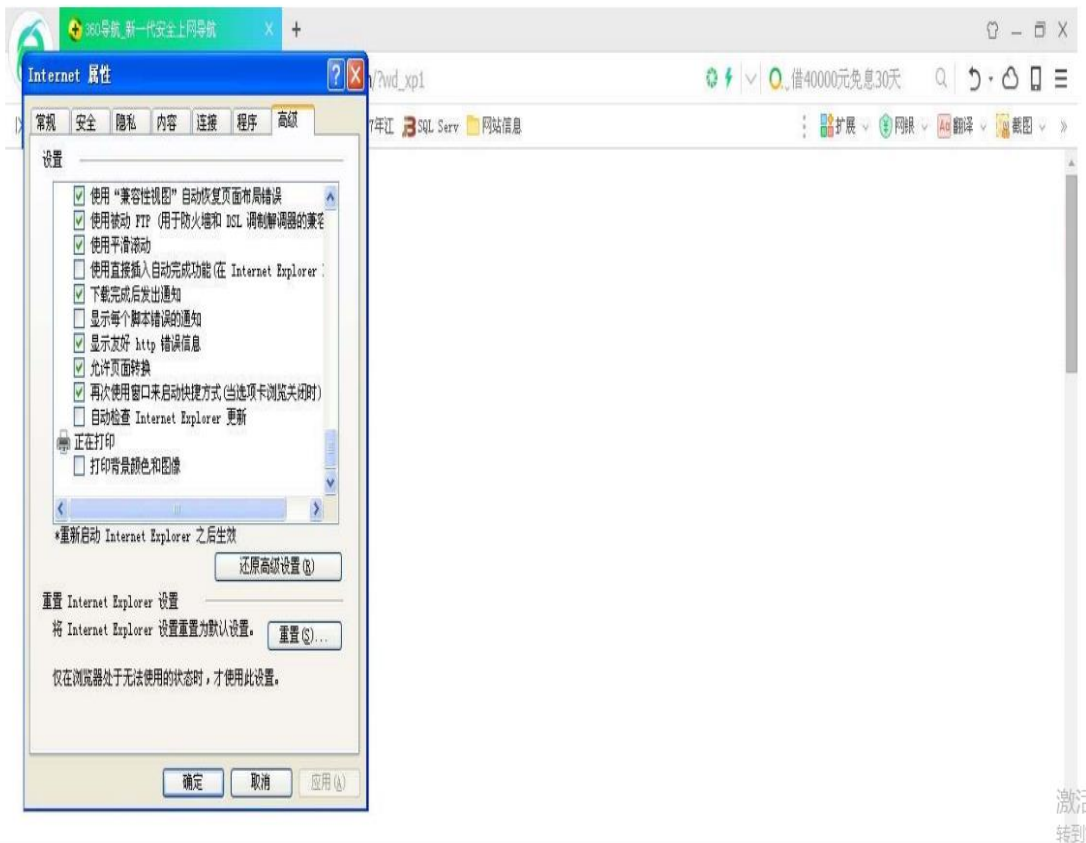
360导航_新一代安全上网导航 X +

Internet 属性 ? X

/?wd_xp1

借40000元免息30天

7年江 SQL Serv 网站信息

扩展 网银 翻译 截图

常规 安全 隐私 内容 连接 程序 高级

设置

☑ 使用"兼容性视图"自动恢复页面布局错误
☑ 使用被动 FTP (用于防火墙和 DSL 调制解调器的兼容
☑ 使用平滑滚动
☐ 使用直接插入自动完成功能(在 Internet Explorer
☑ 下载完成后发出通知
☐ 显示每个脚本错误的通知
☑ 显示友好 http 错误信息
☑ 允许页面转换
☑ 再次使用窗口来启动快捷方式(当选项卡浏览关闭时)
☐ 自动检查 Internet Explorer 更新
正在打印
☐ 打印背景颜色和图像

*重新启动 Internet Explorer 之后生效

还原高级设置(R)

重置 Internet Explorer 设置

将 Internet Explorer 设置重置为默认设置。 重置(S)...

仅在浏览器处于无法使用的状态时，才使用此设置。

确定 取消 应用(A)

激活
转到